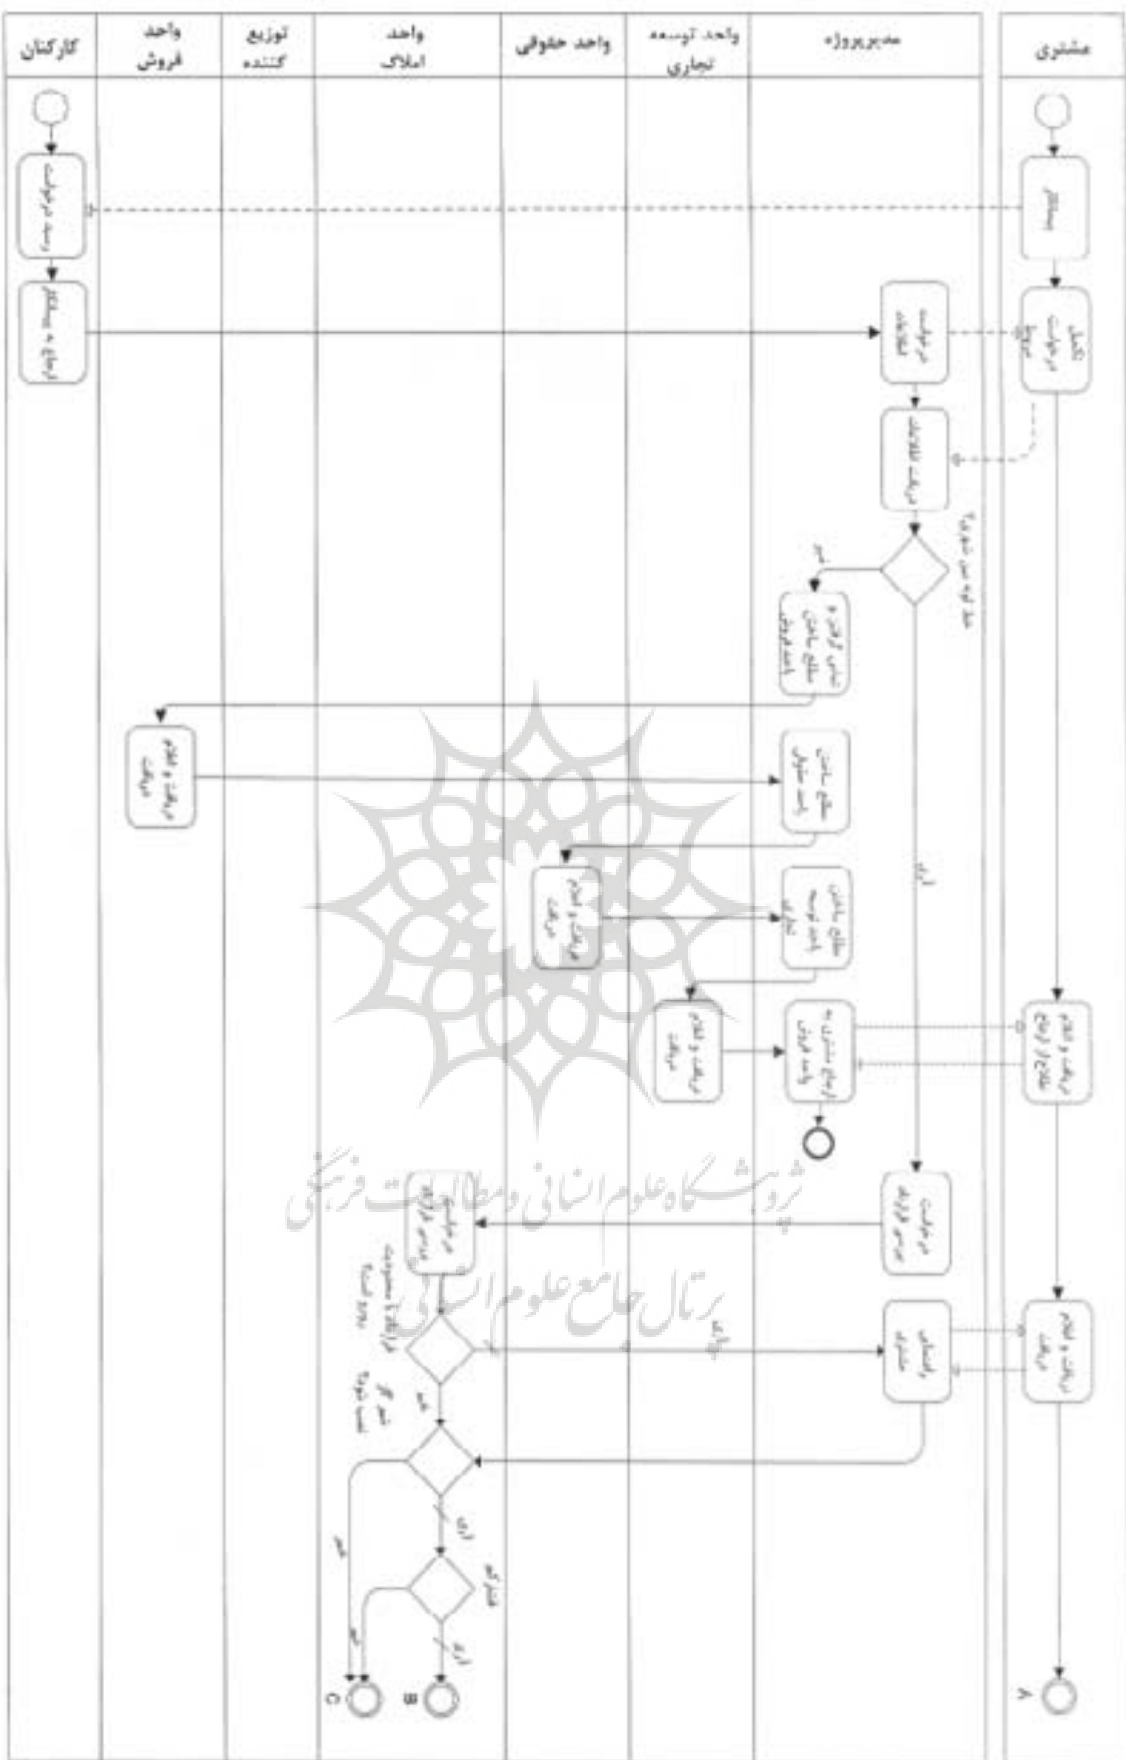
| کارکنان | واحد فروش | توزیع کننده | واحد املاک | واحد حقوقی | واحد توسعه تجاری | مدیرپروژه | مشتری |
|---|---|---|---|---|---|---|---|

پیشنهاد

دریافت درخواست

ارجاع به پیمانکار

درخواست اطلاعات

تکمیل درخواست

دریافت اطلاعات

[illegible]

خیر

بررسی گزارش و مطالعه ساختمان با واحد فروش

دریافت و اعلام دریافت

مطالعه ساختمان با واحد حقوقی

دریافت و اعلام دریافت

مطالعه ساختمان با واحد توسعه تجاری

دریافت و اعلام دریافت

ارسال مشترک به واحد فروش

دریافت و اعلام دریافت

بله

درخواست عقد قرارداد

درخواست عقد قرارداد

پاسخ به مشتری

دریافت و اعلام دریافت

قرارداد با مشخصات مورد قبول؟

خیر

بله

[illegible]

بله

خیر

A

B

C

پژوهشگاه علوم انسانی و مطالعات فرهنگی
پرتال جامع علوم انسانی